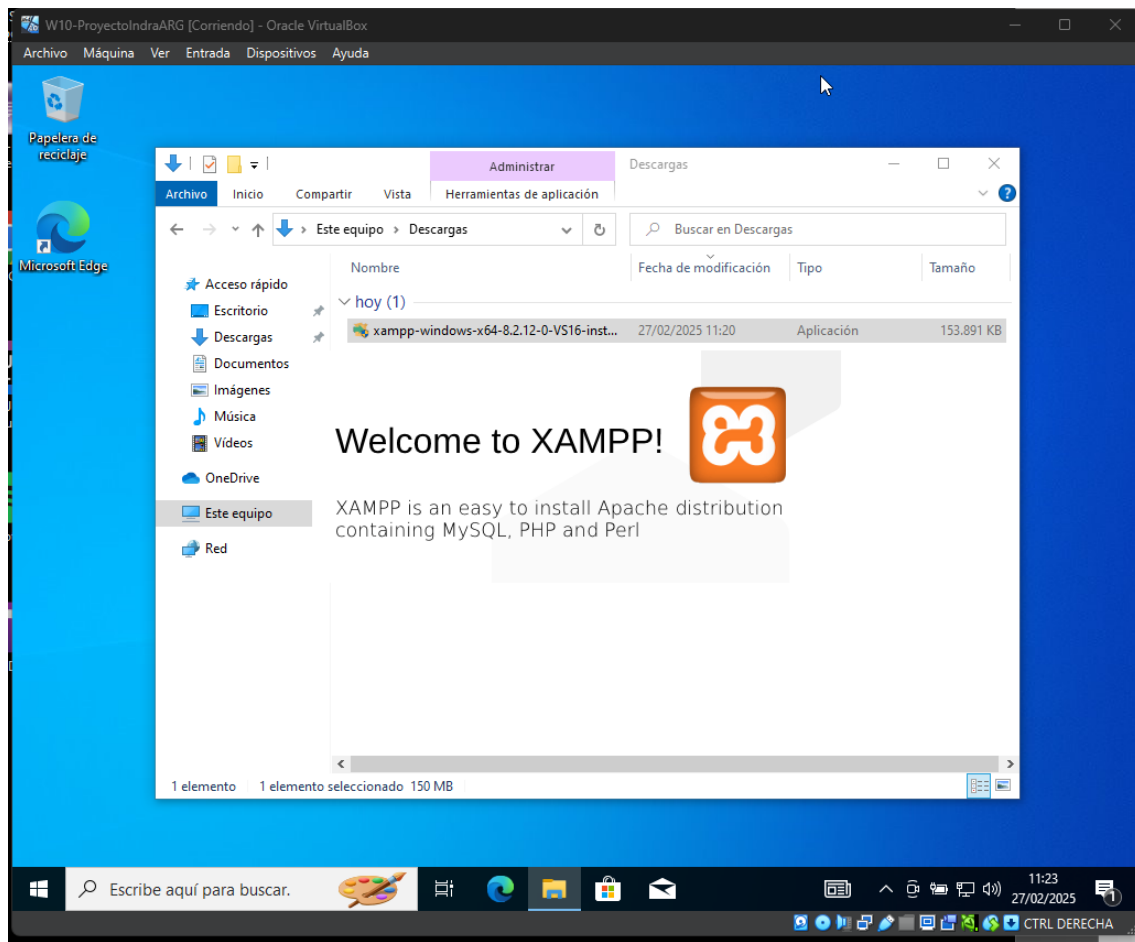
W10-ProyectoIndraARG [Corriendo] - Oracle VirtualBox

Archivo Máquina Ver Entrada Dispositivos Ayuda

Papelera de reciclaje

Microsoft Edge

Administrar
Descargas

Archivo Inicio Compartir Vista Herramientas de aplicación

Este equipo > Descargas

Buscar en Descargas

Acceso rápido
Escritorio
Descargas
Documentos
Imágenes
Música
Vídeos
OneDrive
Este equipo
Red

| Nombre | Fecha de modificación | Tipo | Tamaño |
|---|---|---|---|
| hoy (1) | | | |
| xampp-windows-x64-8.2.12-0-VS16-inst... | 27/02/2025 11:20 | Aplicación | 153.891 KB |

Welcome to XAMPP!

XAMPP is an easy to install Apache distribution containing MySQL, PHP and Perl

1 elemento 1 elemento seleccionado 150 MB

Escribe aquí para buscar.

11:23
27/02/2025

CTRL DERECHA